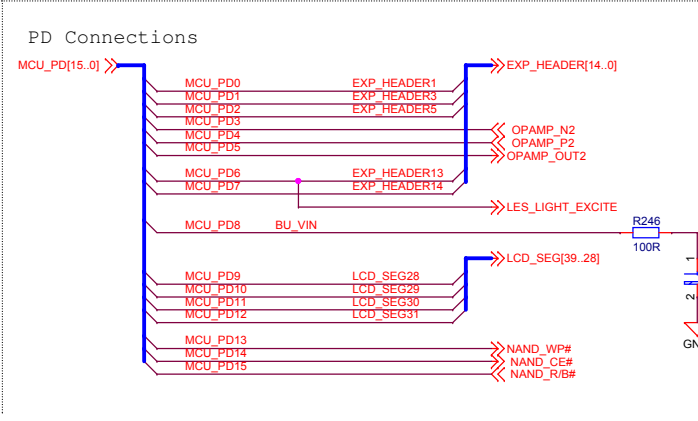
PD Connections

MCU_PD[15..0]

EXP_HEADER[14..0]

MCU_PD0 EXP_HEADER1
MCU_PD1 EXP_HEADER3
MCU_PD2 EXP_HEADER5
MCU_PD3
MCU_PD4 OPAMP_N2
MCU_PD5 OPAMP_P2
OPAMP_OUT2
MCU_PD6 EXP_HEADER13
MCU_PD7 EXP_HEADER14
LES_LIGHT_EXCITE

MCU_PD8 BU_VIN
R246
100R

LCD_SEG[39..28]
MCU_PD9 LCD_SEG28
MCU_PD10 LCD_SEG29
MCU_PD11 LCD_SEG30
MCU_PD12 LCD_SEG31

MCU_PD13 NAND_WP#
MCU_PD14 NAND_CE#
MCU_PD15 NAND_R/B#

1
2
GN